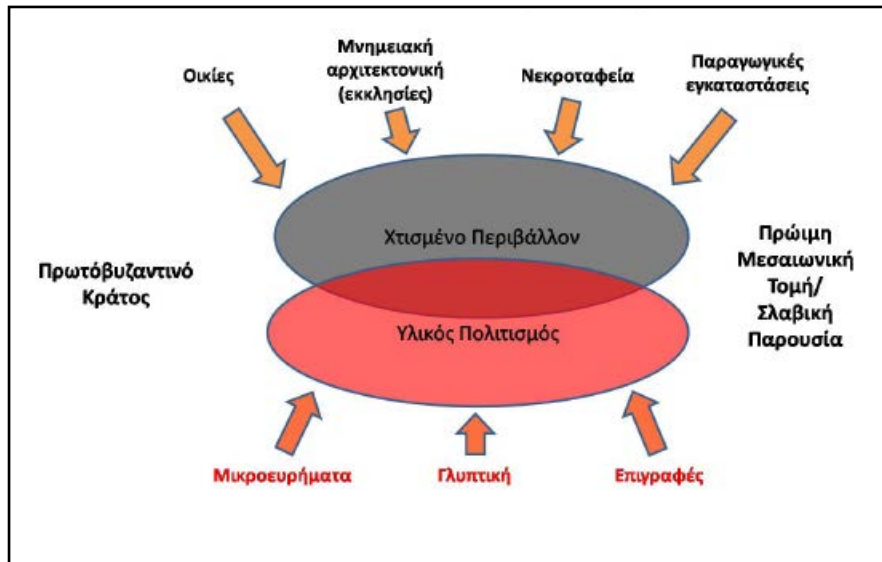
Οικίες

Μνημειακή αρχιτεκτονική (εκκλησίες)

Νεκροταφεία

Παραγωγικές εγκαταστάσεις

Χτισμένο Περιβάλλον

Πρωτόβυζαντινό Κράτος

Πρώιμη Μεσαιωνική Τομή/ Σλαβική Παρουσία

Υλικός Πολιτισμός

Μικροευρήματα

Γλυπτική

Επιγραφές